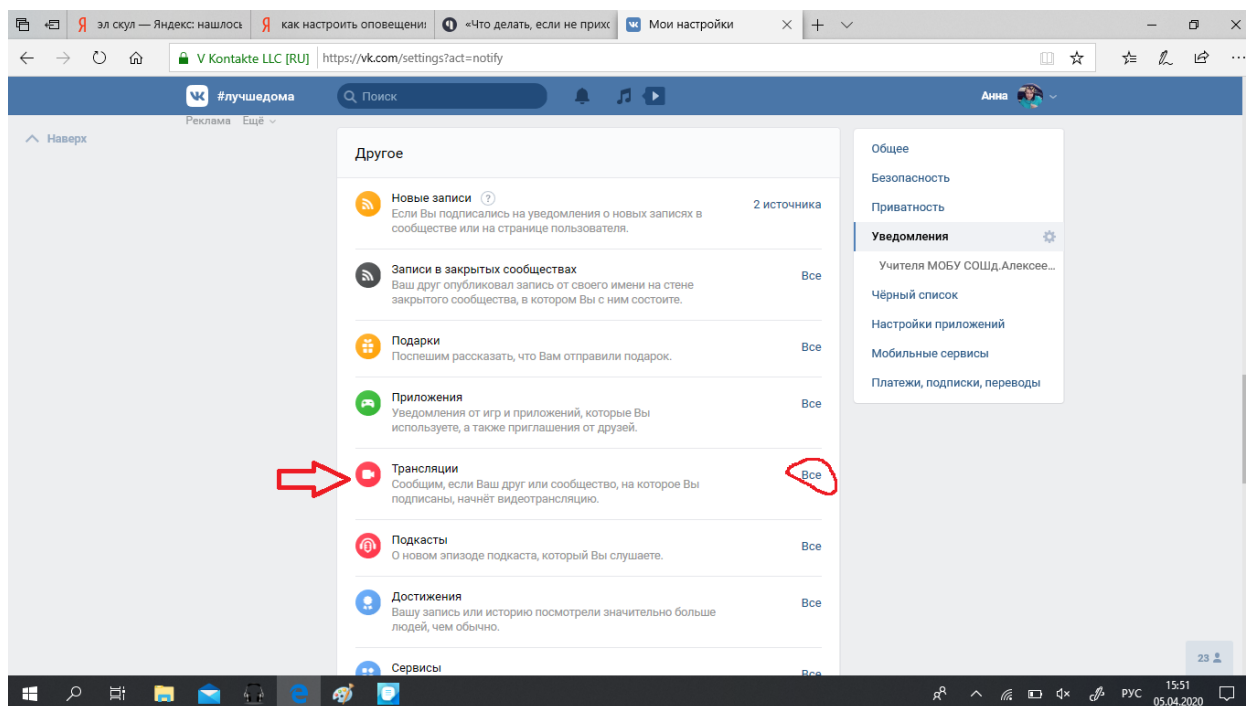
эл скул — Яндекс: нашлось
как настроить оповещения
«Что делать, если не прихо
Мои настройки

V Kontakte LLC [RU] https://vk.com/settings?act=notify

#лучшедома
Поиск
Анна

Реклама Ещё

Наверх

Другое

Новые записи
Если Вы подписались на уведомления о новых записях в сообществе или на странице пользователя.
2 источника

Записи в закрытых сообществах
Ваш друг опубликовал запись от своего имени на стене закрытого сообщества, в котором Вы с ним состоите.
Все

Подарки
Поспешим рассказать, что Вам отправили подарок.
Все

Приложения
Уведомления от игр и приложений, которые Вы используете, а также приглашения от друзей.
Все

Трансляции
Сообщим, если Ваш друг или сообщество, на которое Вы подписаны, начнёт видеотрансляцию.
Все

Подкасты
О новом эпизоде подкаста, который Вы слушаете.
Все

Достижения
Вашу запись или историю посмотрели значительно больше людей, чем обычно.
Все

Сервисы
Все

Общее
Безопасность
Приватность
Уведомления
Учителя МОБУ СОШд.Алексее...
Чёрный список
Настройки приложений
Мобильные сервисы
Платежи, подписки, переводы

23

РУС 15:51 05.04.2020